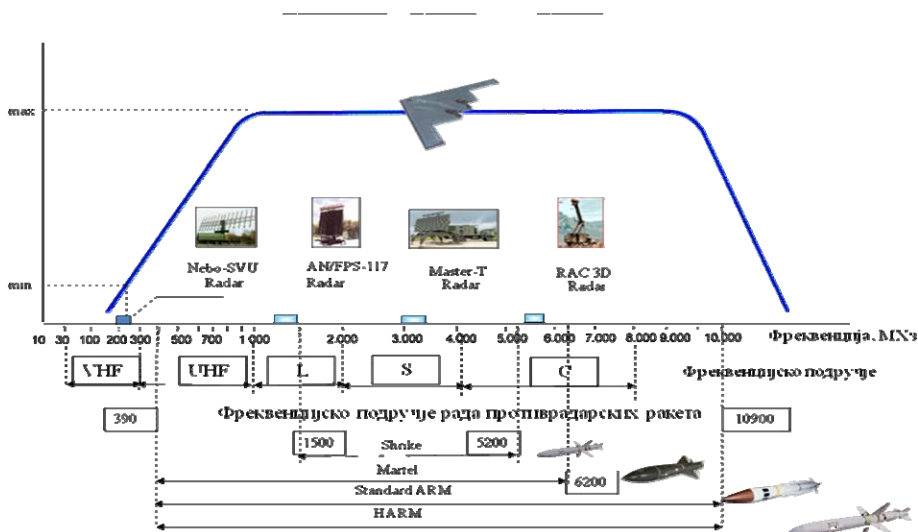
max

min

Nebo-SVU Radar

AN/FPS-117 Radar

Master-T Radar

RAC 3D Radar

10 30 100 200 300 500 700 1.000 2.000 3.000 4.000 5.000 6.000 7.000 8.000 9.000 10.000 Фреквенција, MXz

VHF UHF L S C Фреквенцијско подручје

390

Фреквенцијско подручје рада противрадарских ракета

10900

1500 Shrike 5200

Martel

6200

Standard ARM

HARM